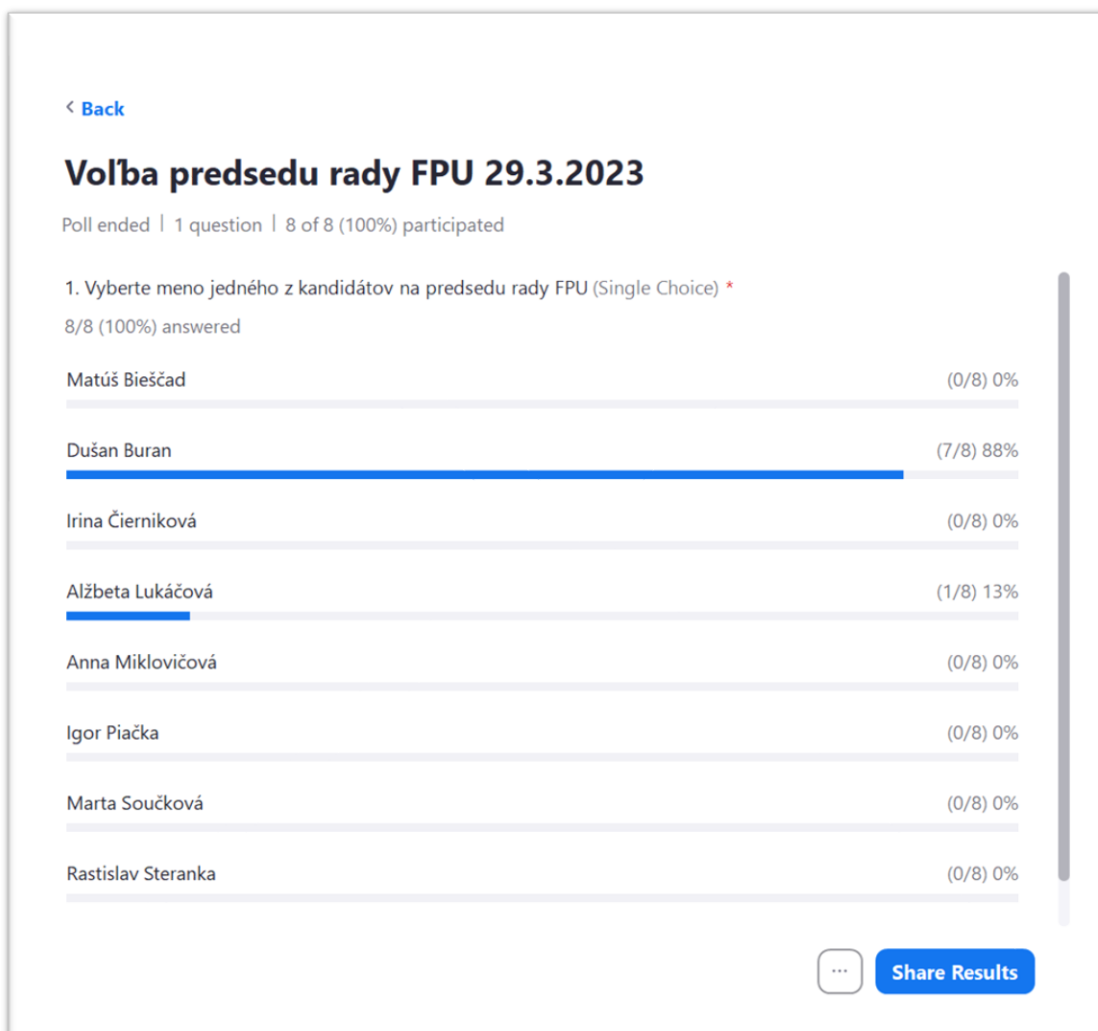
‹ Back

Voľba predsedu rady FPU 29.3.2023

Poll ended | 1 question | 8 of 8 (100%) participated

1. Vyberte meno jedného z kandidátov na predsedu rady FPU (Single Choice) *

8/8 (100%) answered

Matúš Bieščad (0/8) 0%

Dušan Buran (7/8) 88%

Irina Čierniková (0/8) 0%

Alžbeta Lukáčová (1/8) 13%

Anna Miklovičová (0/8) 0%

Igor Piačka (0/8) 0%

Marta Součková (0/8) 0%

Rastislav Steranka (0/8) 0%

···

Share Results